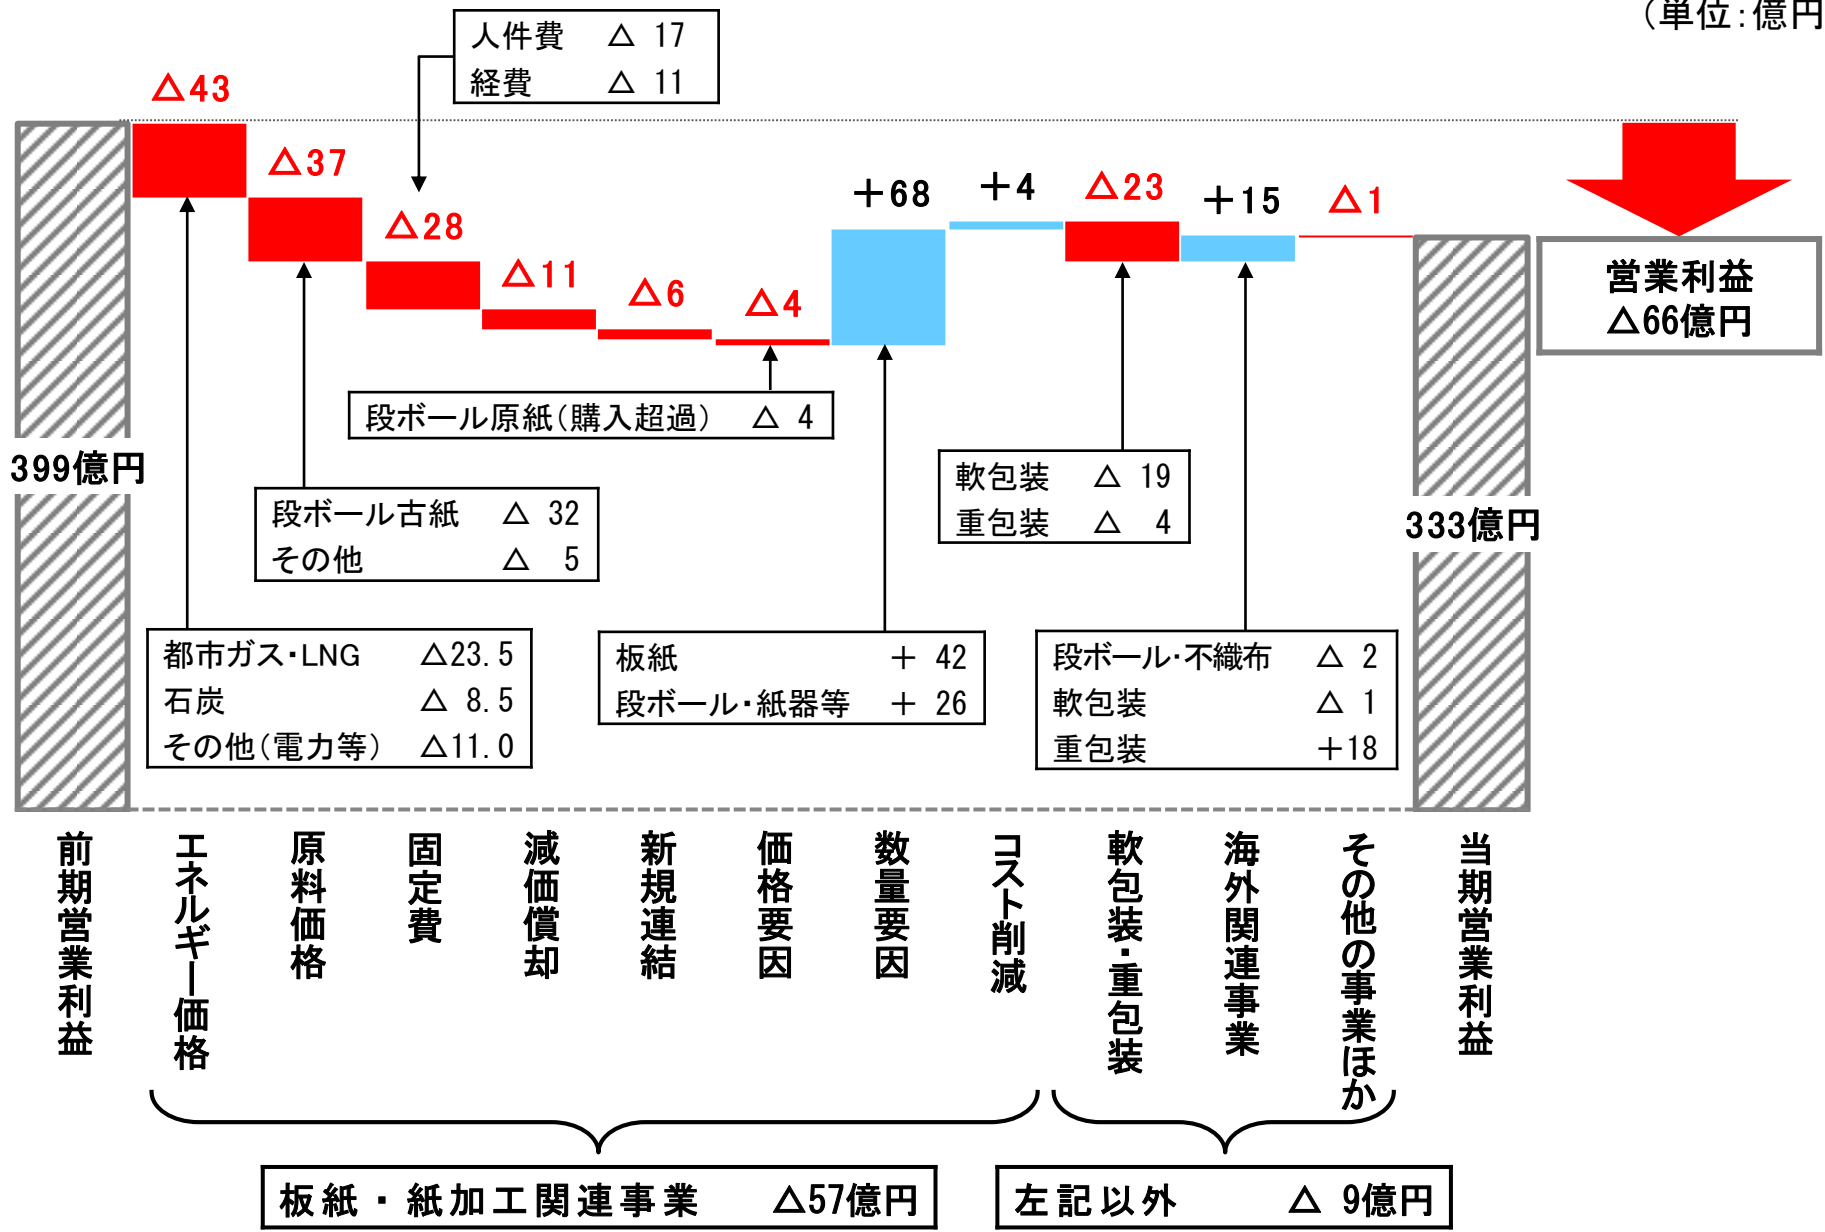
(単位:億円

人件費 △ 17
経費 △ 11

△43
△37
△28
△11
△6
△4
+68
+4
△23
+15
△1

営業利益
△66億円

399億円

段ボール原紙(購入超過) △ 4

段ボール古紙 △ 32
その他 △ 5

軟包装 △ 19
重包装 △ 4

333億円

都市ガス・LNG △23.5
石炭 △ 8.5
その他(電力等) △11.0

板紙 + 42
段ボール・紙器等 + 26

段ボール・不織布 △ 2
軟包装 △ 1
重包装 +18

前期営業利益
エネルギー価格
原料価格
固定費
減価償却
新規連結
価格要因
数量要因
コスト削減
軟包装・重包装
海外関連事業
その他の事業ほか
当期営業利益

板紙・紙加工関連事業 △57億円
左記以外 △ 9億円